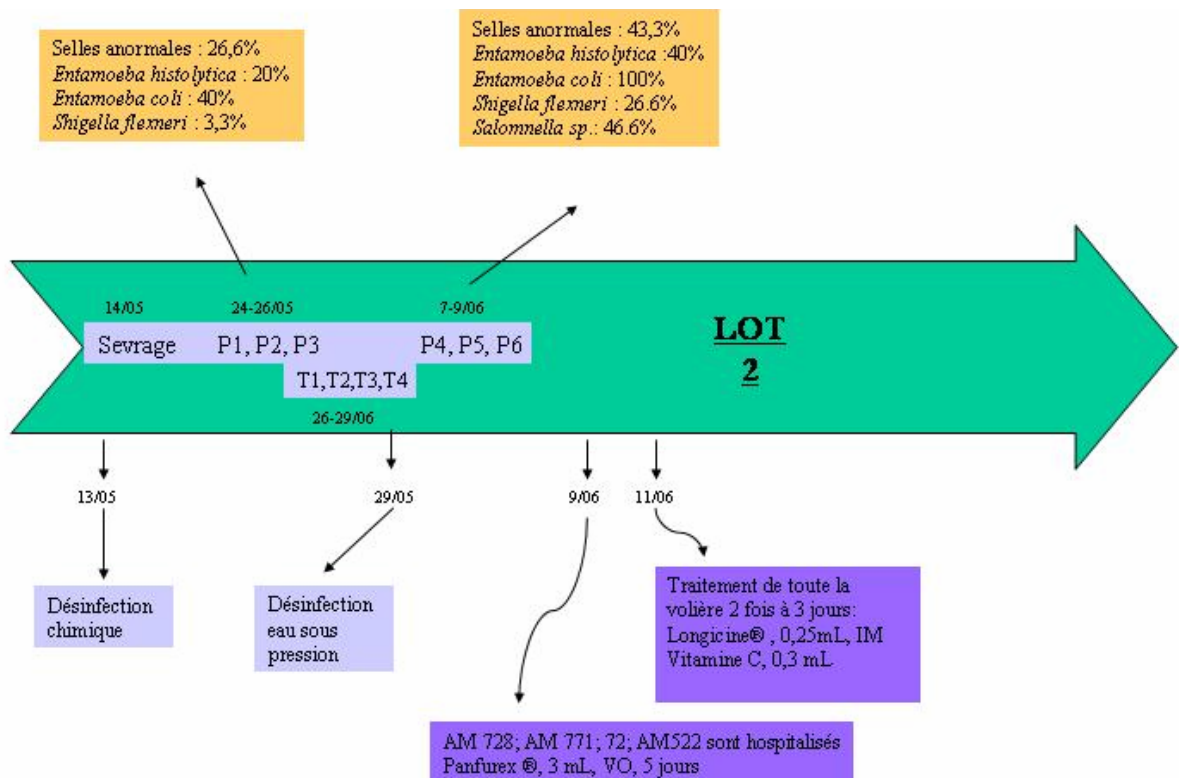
Selles anormales : 26,6%
*Entamoeba histolytica* : 20%
*Entamoeba coli* : 40%
*Shigella flexneri* : 3,3%

Selles anormales : 43,3%
*Entamoeba histolytica* :40%
*Entamoeba coli* : 100%
*Shigella flexneri* : 26.6%
*Salomnella sp.*: 46.6%

14/05
24-26/05
7-9/06

Sevrage
P1, P2, P3
P4, P5, P6
T1,T2,T3,T4
26-29/06

LOT
2

13/05
29/05
9/06
11/06

Désinfection chimique

Désinfection eau sous pression

Traitement de toute la volière 2 fois à 3 jours:
Longicine® , 0,25mL, IM
Vitamine C, 0,3 mL

AM 728; AM 771; 72; AM522 sont hospitalisés
Panfurex ®, 3 mL, VO, 5 jours